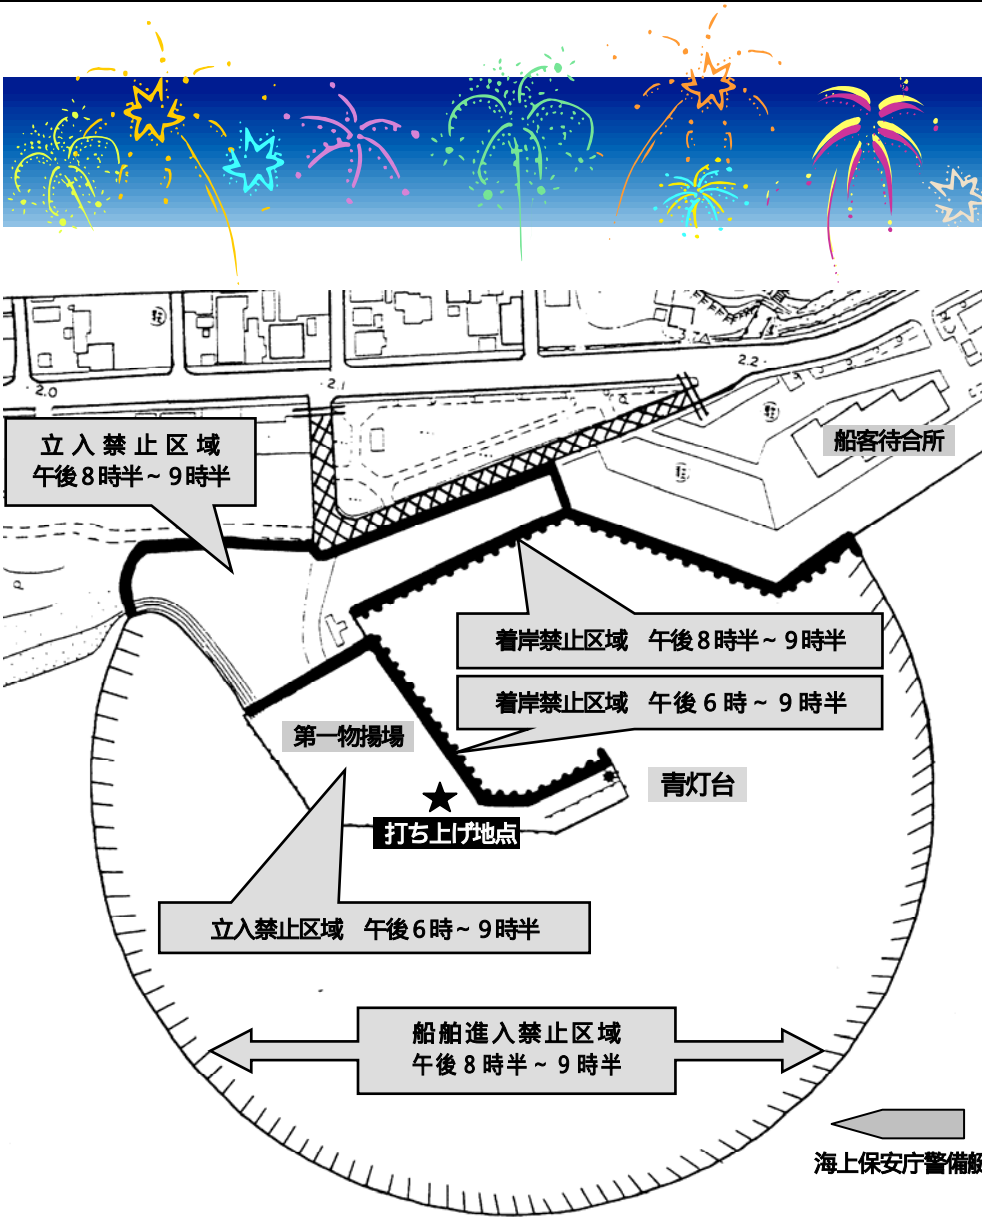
2.0

2.1

2.2

立入禁止区域
午後8時半～9時半

船客待合所

着岸禁止区域　午後8時半～9時半

着岸禁止区域　午後6時～9時半

第一物揚場

青灯台

打ち上げ地点

立入禁止区域　午後6時～9時半

船舶進入禁止区域
午後8時半～9時半

海上保安庁警備艇